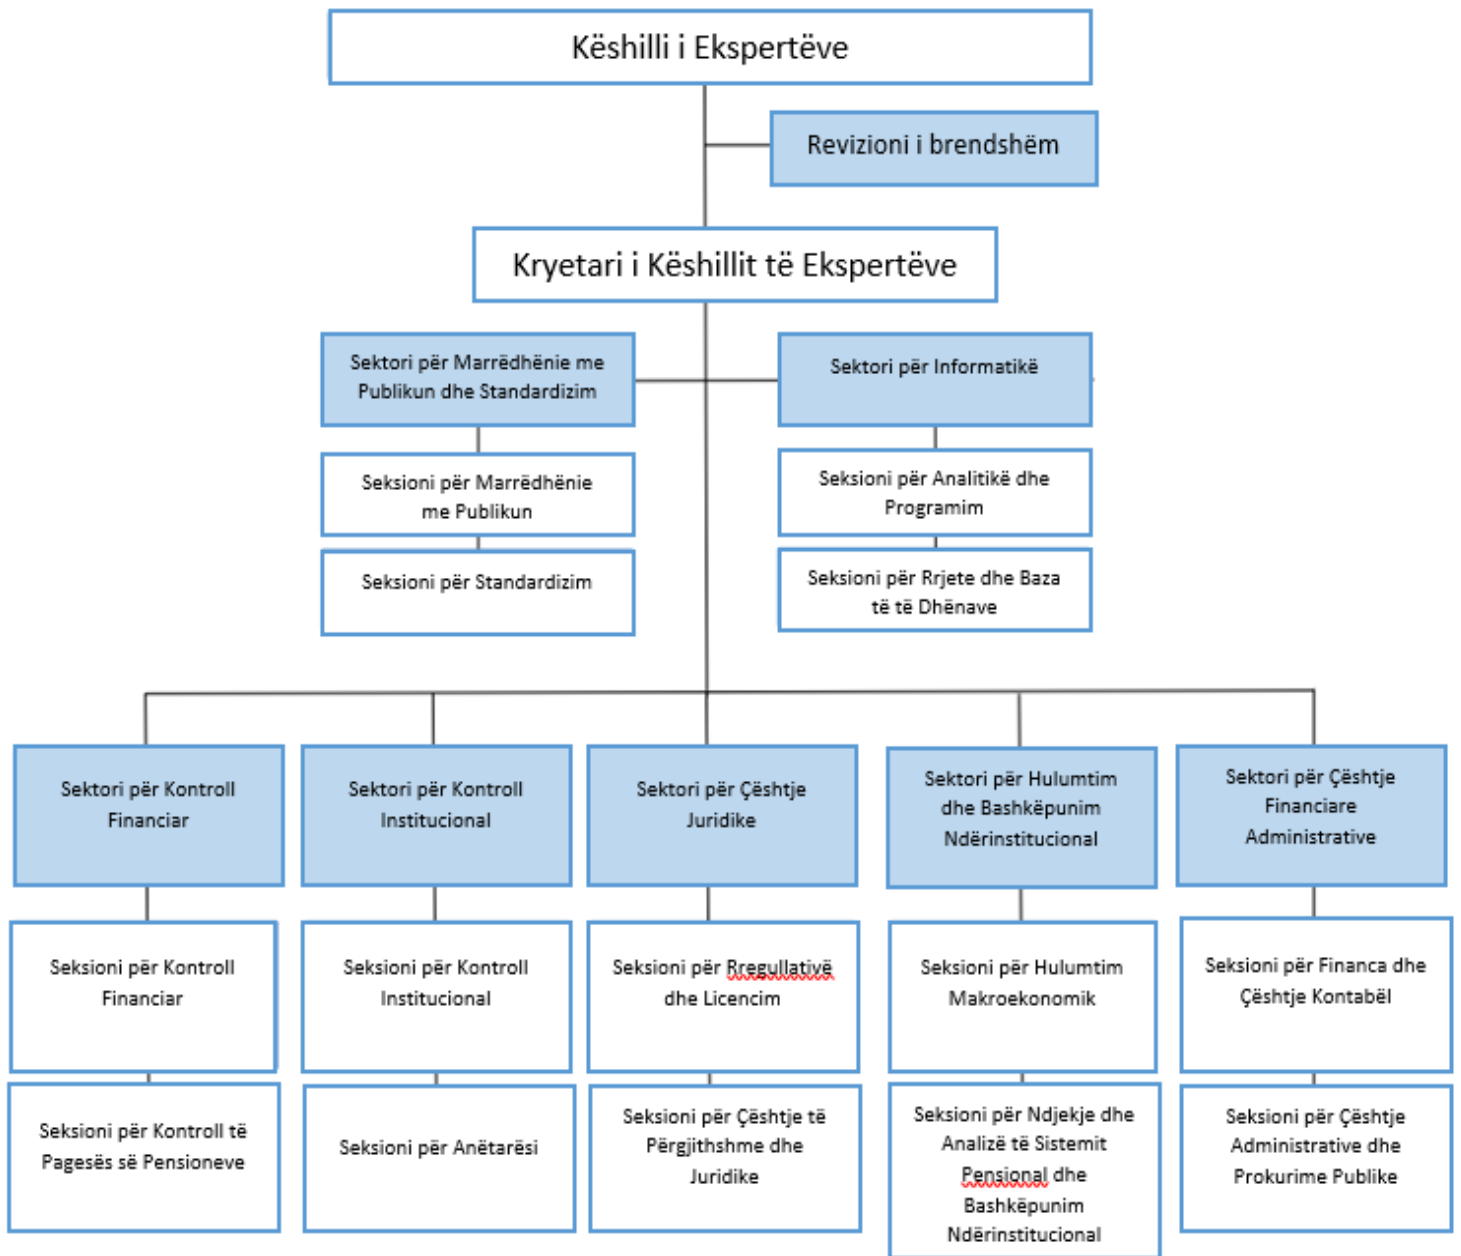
Këshilli i Ekspertëve

Revizioni i brendshëm

Kryetari i Këshillit të Ekspertëve

Sektori për Marrëdhënie me Publikun dhe Standardizim

Sektori për Informatikë

Seksioni për Marrëdhënie me Publikun

Seksioni për Standardizim

Seksioni për Analitikë dhe Programim

Seksioni për Rrjete dhe Baza të të Dhënave

Sektori për Kontroll Financiar

Sektori për Kontroll Institucional

Sektori për Çështje Juridike

Sektori për Hulumtim dhe Bashkëpunim Ndërinstitucional

Sektori për Çështje Financiare Administrative

Seksioni për Kontroll Financiar

Seksioni për Kontroll Institucional

Seksioni për Rregullativë dhe Licencim

Seksioni për Hulumtim Makroekonomik

Seksioni për Financa dhe Çështje Kontabël

Seksioni për Kontroll të Pagesës së Pensioneve

Seksioni për Anëtarësi

Seksioni për Çështje të Përgjithshme dhe Juridike

Seksioni për Ndjekje dhe Analizë të Sistemit Pensional dhe Bashkëpunim Ndërinstitucional

Seksioni për Çështje Administrative dhe Prokurime Publike